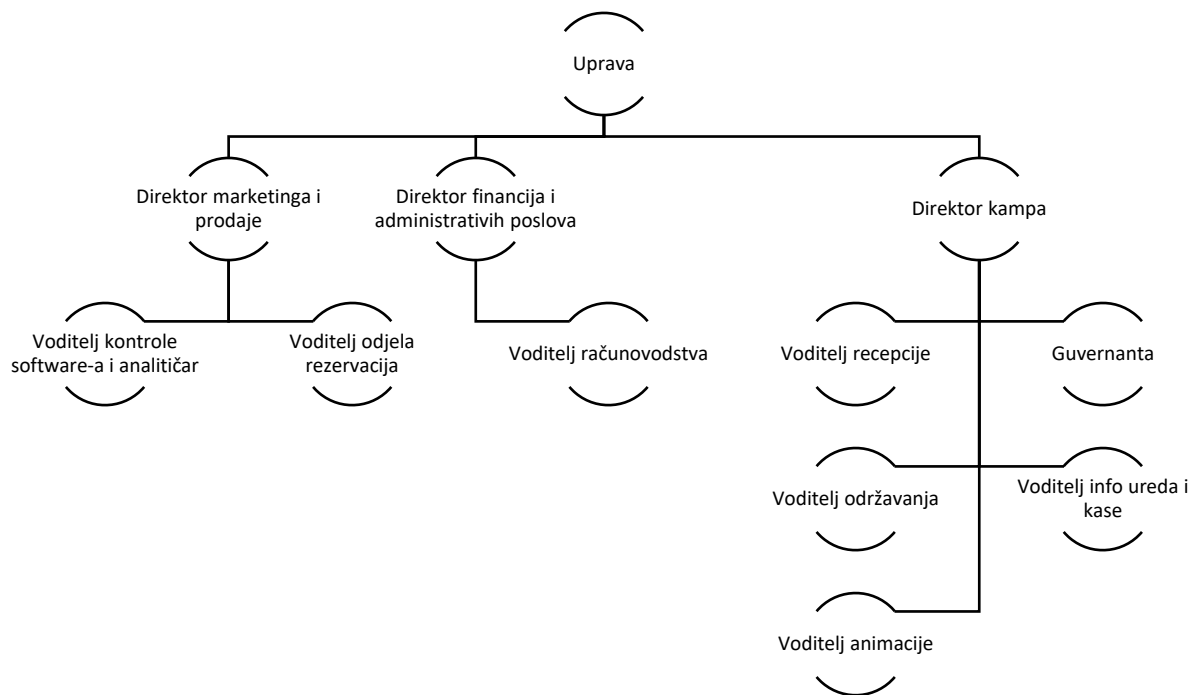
Uprava

Direktor marketinga i prodaje

Direktor financija i administrativih poslova

Direktor kampa

Voditelj kontrole software-a i analitičar

Voditelj odjela rezervacija

Voditelj računovodstva

Voditelj recepcije

Guvernanta

Voditelj održavanja

Voditelj info ureda i kase

Voditelj animacije